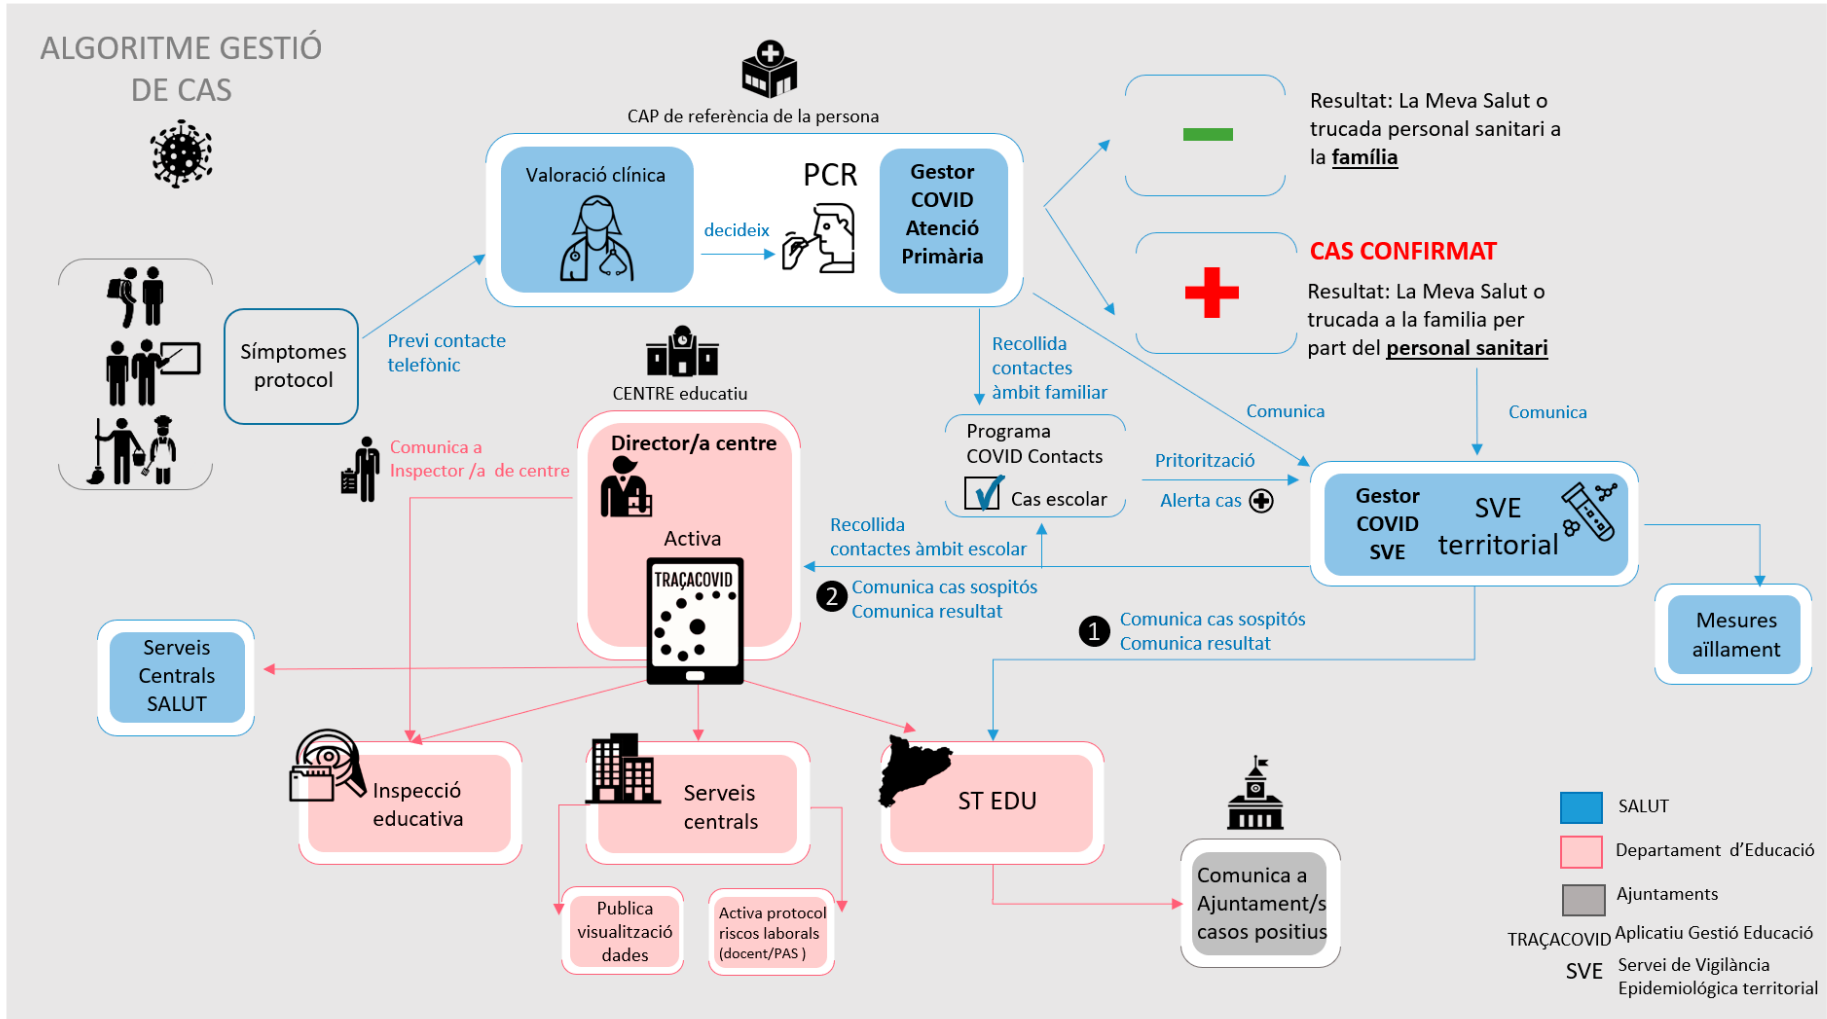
ALGORITME GESTIÓ DE CAS

CAP de referència de la persona

Valoració clínica

decideix

PCR

Gestor COVID Atenció Primària

Resultat: La Meva Salut o trucada personal sanitari a la família

CAS CONFIRMAT

Resultat: La Meva Salut o trucada a la familia per part del personal sanitari

Símptomes protocol

Previ contacte telefònic

CENTRE educatiu

Recollida contactes àmbit familiar

Comunica

Comunica

Comunica a Inspector /a de centre

Director/a centre

Programa COVID Contacts

Cas escolar

Pritorització

Alerta cas

Gestor COVID SVE

SVE territorial

Activa

TRAÇACOVID

Recollida contactes àmbit escolar

2 Comunica cas sospitós Comunica resultat

1 Comunica cas sospitós Comunica resultat

Mesures aïllament

Serveis Centrals SALUT

Inspecció educativa

Serveis centrals

ST EDU

Comunica a Ajuntament/s casos positius

Publica visualització dades

Activa protocol riscos laborals (docent/PAS )

SALUT

Departament d'Educació

Ajuntaments

TRAÇACOVID Aplicatiu Gestió Educació

SVE Servei de Vigilància Epidemiològica territorial